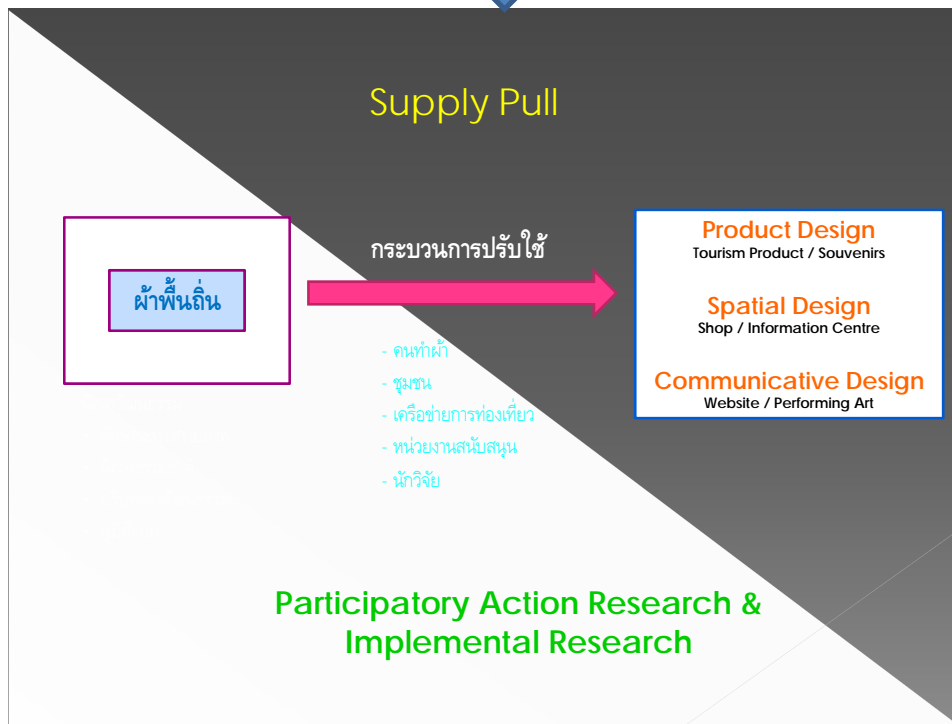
Supply Pull

ผ้าพื้นถิ่น

กระบวนการปรับใช้

- คนทำผ้า
- ชุมชน
- เครือข่ายการท่องเที่ยว
- หน่วยงานสนับสนุน
- นักวิจัย

Product Design
Tourism Product / Souvenirs

Spatial Design
Shop / Information Centre

Communicative Design
Website / Performing Art

Participatory Action Research & Implemental Research